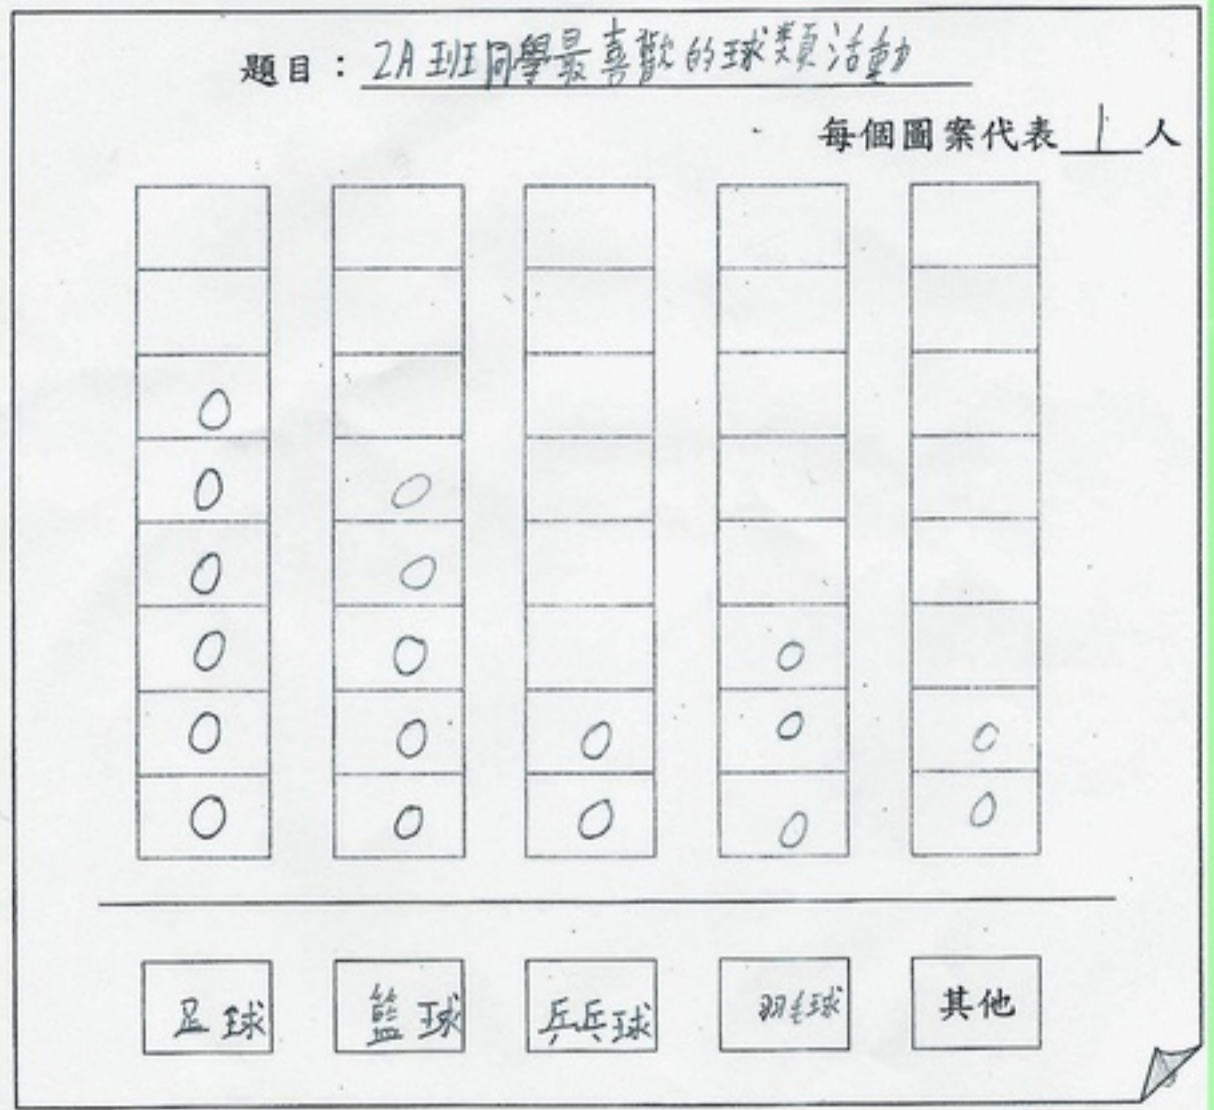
題目：2A班同學最喜歡的球類活動

每個圖案代表 1 人

| | | | | |
|---|---|---|---|---|
| | | | | |
| | | | | |
| O | | | | |
| O | O | | | |
| O | O | | | |
| O | O | | O | |
| O | O | O | O | O |
| O | O | O | O | O |
| 足球 | 籃球 | 乒乓球 | 羽毛球 | 其他 |